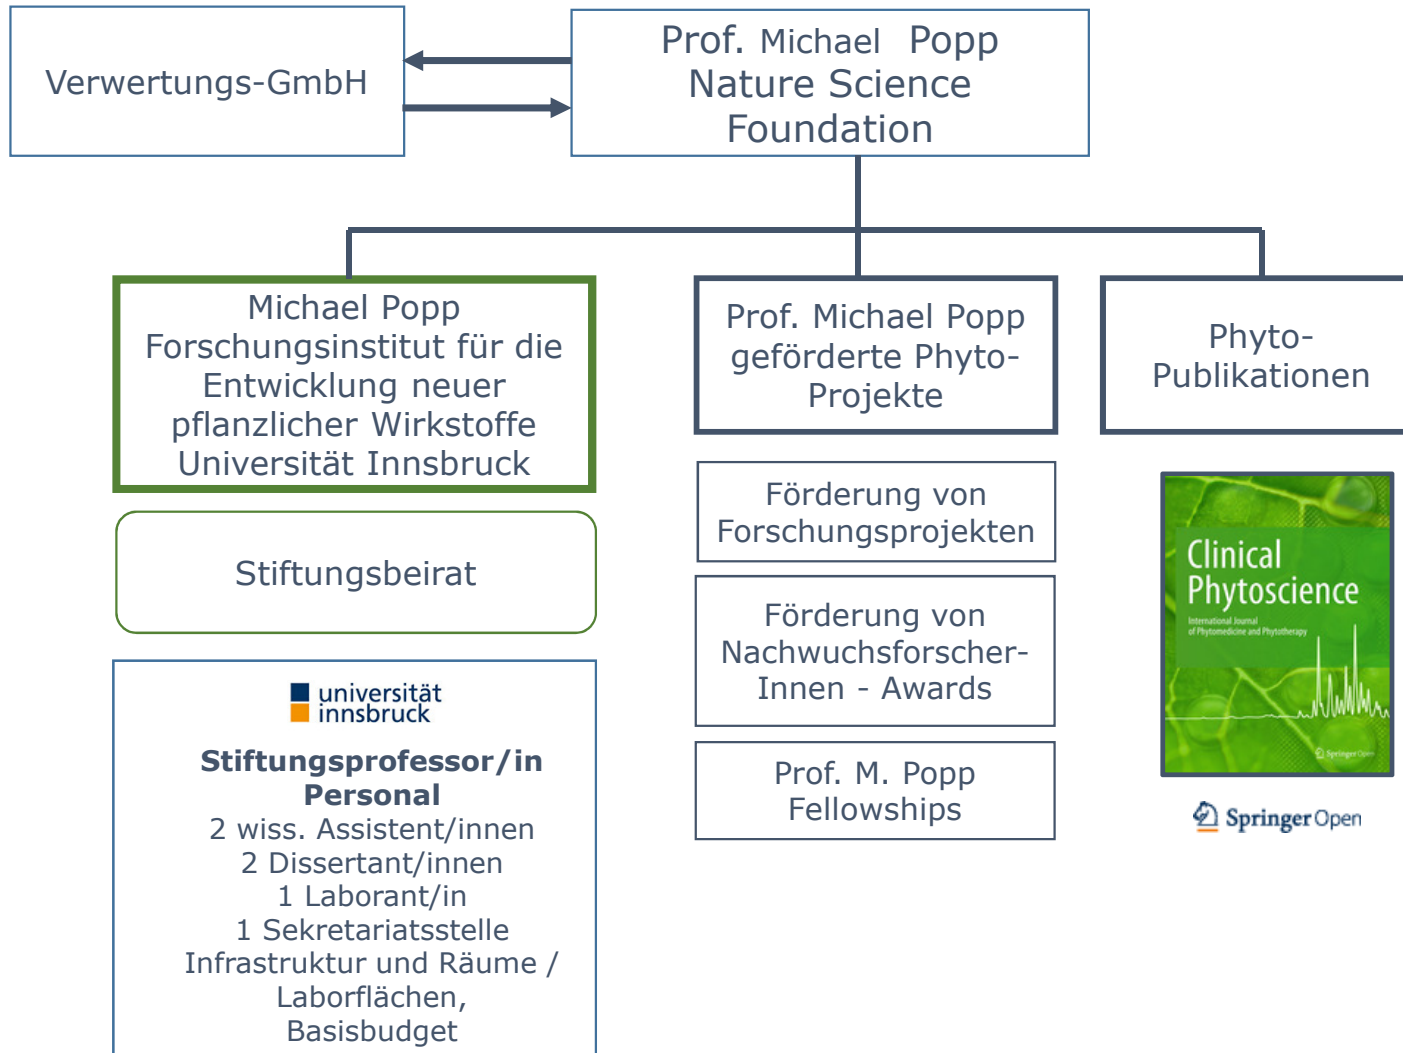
Verwertungs-GmbH

Prof. Michael Popp
Nature Science
Foundation

Michael Popp
Forschungsinstitut für die
Entwicklung neuer
pflanzlicher Wirkstoffe
Universität Innsbruck

Stiftungsbeirat

universität
innsbruck

**Stiftungsprofessor/in**
**Personal**
2 wiss. Assistent/innen
2 Dissertant/innen
1 Laborant/in
1 Sekretariatsstelle
Infrastruktur und Räume /
Laborflächen,
Basisbudget

Prof. Michael Popp
geförderte Phyto-
Projekte

Förderung von
Forschungsprojekten

Förderung von
Nachwuchsforscher-
Innen - Awards

Prof. M. Popp
Fellowships

Phyto-
Publikationen

Clinical
Phytoscience
International Journal
of Phytomedicine and Phytotherapy

Springer Open

Springer Open